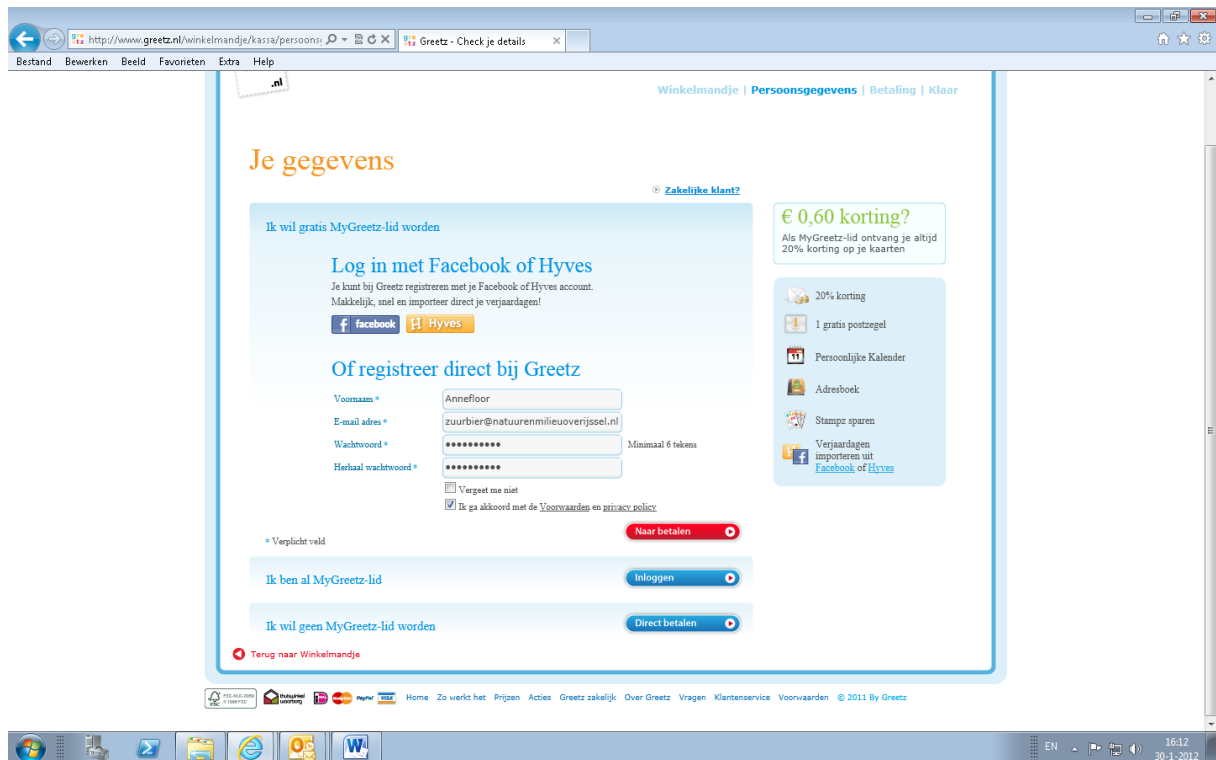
http://www.greetz.nl/winkelmandje/kassa/persoons

Greetz - Check je details

Bestand Bewerken Beeld Favorieten Extra Help

.nl

Winkelmandje | Persoonsgegevens | Betaling | Klaar

Je gegevens

Zakelijke klant?

Ik wil gratis MyGreetz-lid worden

Log in met Facebook of Hyves

Je kunt bij Greetz registreren met je Facebook of Hyves account. Makkelijk, snel en importeer direct je verjaardagen!

facebook Hyves

Of registreer direct bij Greetz

Voornaam * Annefloor

E-mail adres * zuurbier@natuurenmilieuoverijssel.nl

Wachtwoord * •••••••••• Minimaal 6 tekens

Herhaal wachtwoord * ••••••••••

Vergeet me niet

Ik ga akkoord met de Voorwaarden en privacy policy

Naar betalen

* Verplicht veld

Ik ben al MyGreetz-lid

Inloggen

Ik wil geen MyGreetz-lid worden

Direct betalen

Terug naar Winkelmandje

€ 0,60 korting?

Als MyGreetz-lid ontvang je altijd 20% korting op je kaarten

20% korting

1 gratis postzegel

11 Persoonlijke Kalender

Adresboek

Stampz sparen

Verjaardagen importeren uit Facebook of Hyves

Home Zo werkt het Prijzen Acties Greetz zakelijk Over Greetz Vragen Klantenservice Voorwaarden © 2011 By Greetz

EN 16:12 30-1-2012